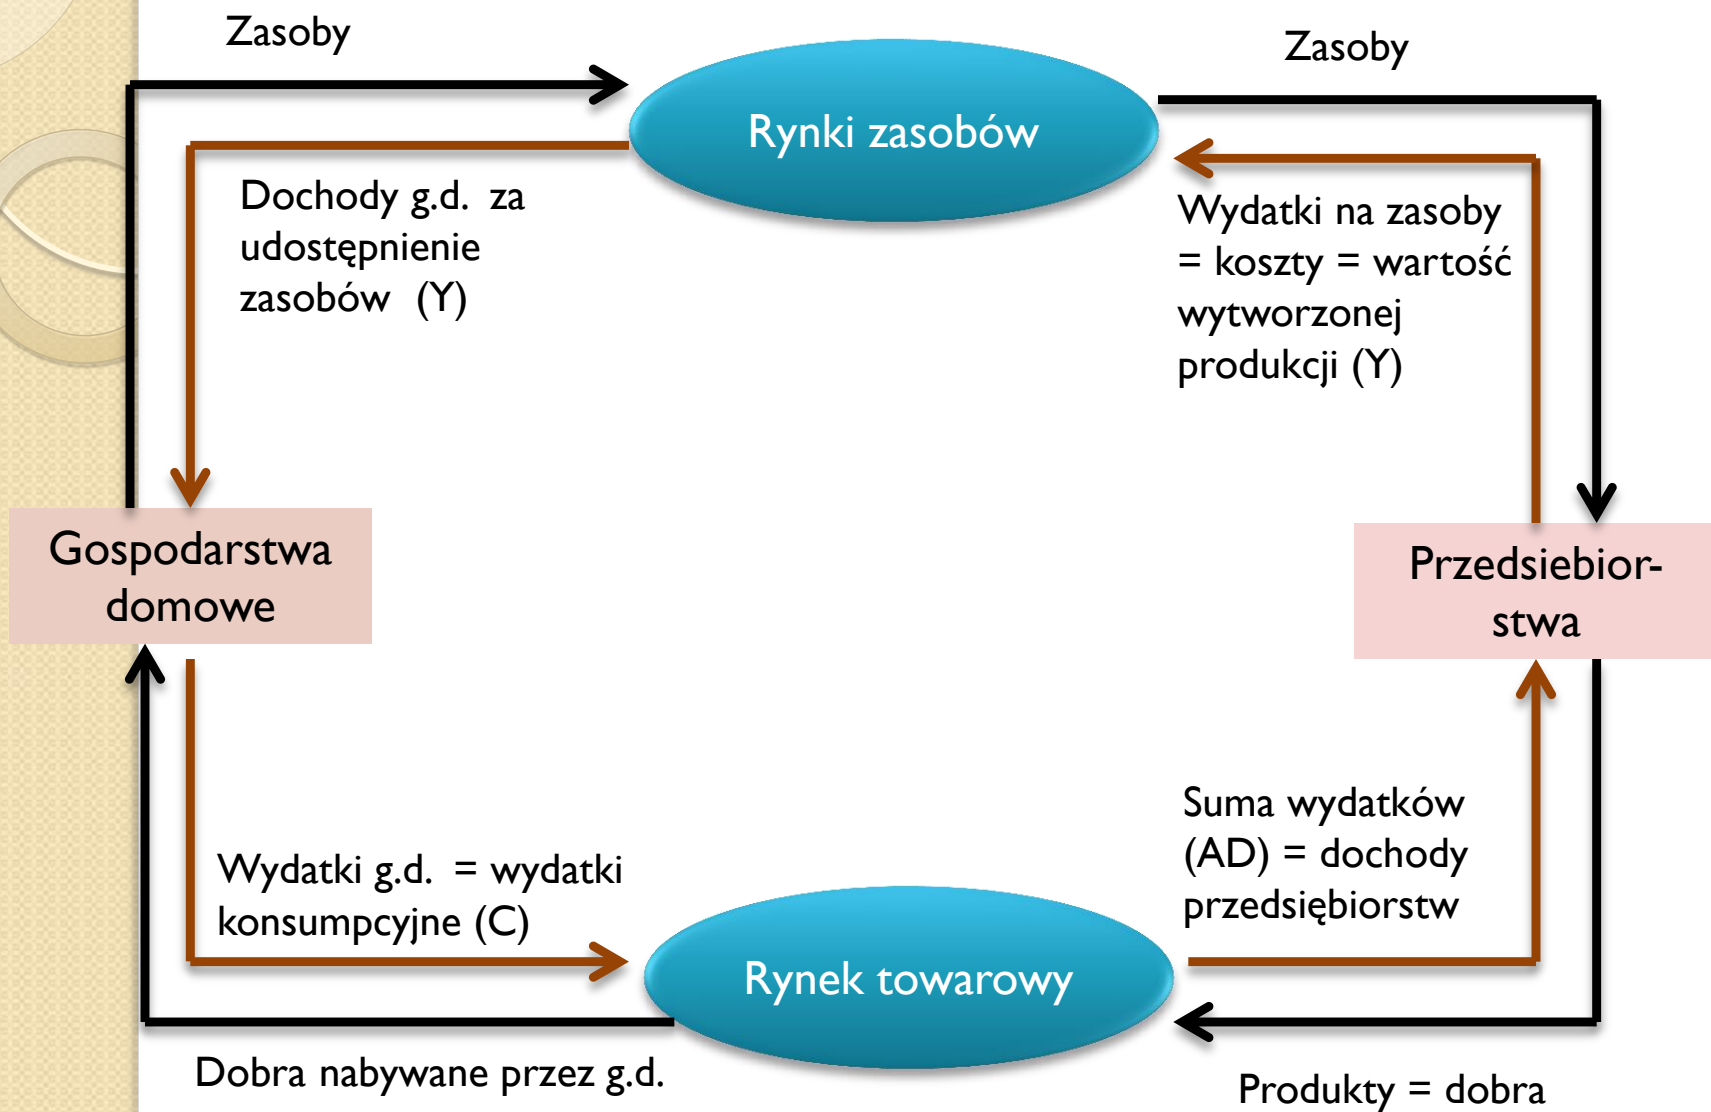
Zasoby

Zasoby

Rynki zasobów

Dochody g.d. za udostępnienie zasobów (Y)

Wydatki na zasoby = koszty = wartość wytworzonej produkcji (Y)

Gospodarstwa domowe

Przedsiebiorstwa

Suma wydatków (AD) = dochody przedsiębiorstw

Wydatki g.d. = wydatki konsumpcyjne (C)

Rynek towarowy

Dobra nabywane przez g.d.

Produkty = dobra